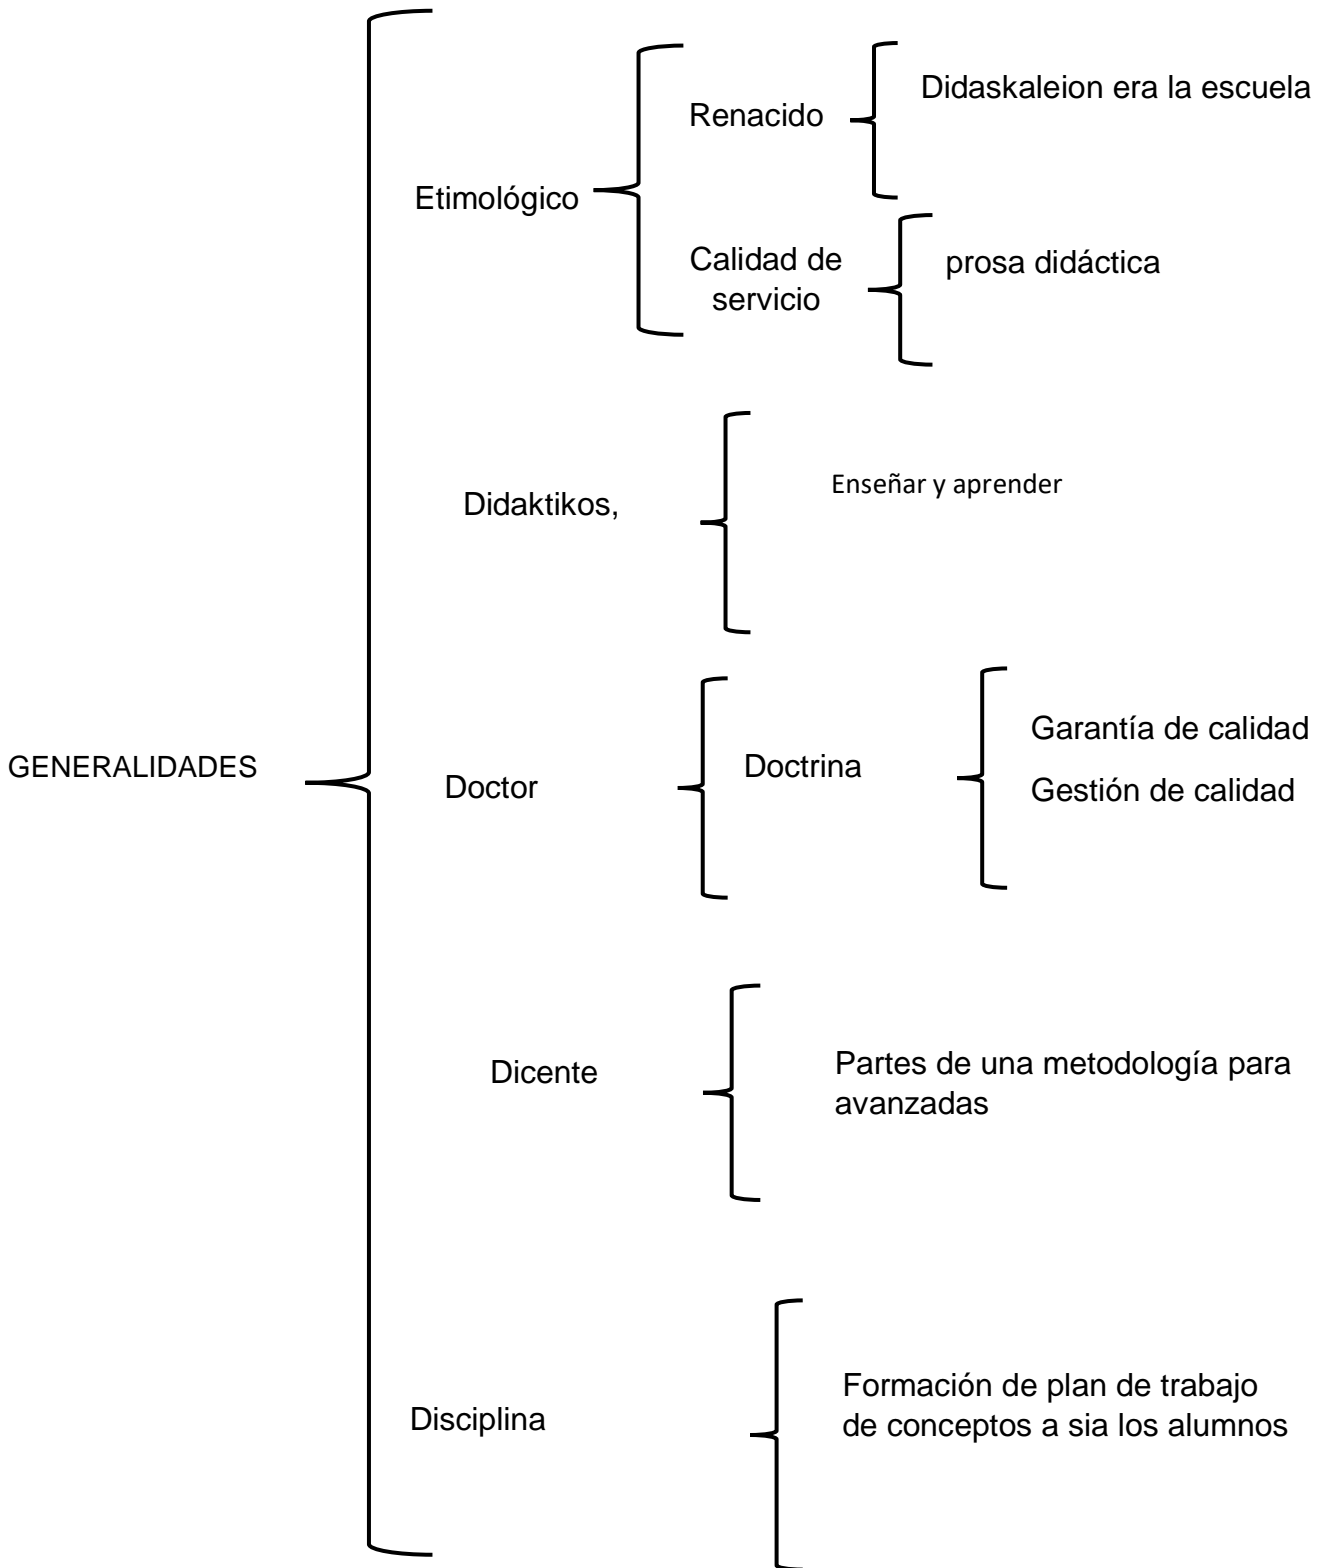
GENERALIDADES

Etimológico

Renacido

Didaskaleion era la escuela

Calidad de servicio

prosa didáctica

Didaktikos,

Enseñar y aprender

Doctor

Doctrina

Garantía de calidad

Gestión de calidad

Dicente

Partes de una metodología para avanzadas

Disciplina

Formación de plan de trabajo de conceptos a sia los alumnos